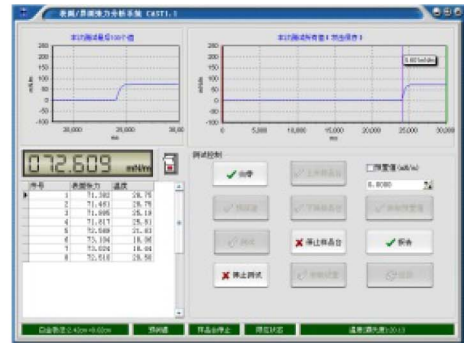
表面/界面张力分析系统 CAST1.1

本次测试最后100个值

250
200
150
100
50
0
-50
mN/m
20,000
25,000
30,00
ms

本次测试所有值1 历史图表1

0.021mN/m
250
200
150
100
50
0
-50
mN/m
0
5,000
10,000
15,000
20,000
25,000
30,000
ms

072.609 mN/m

| 序号 | 表面张力 | 温度 |
|---|---|---|
| 1 | 71.382 | 28.75 |
| 2 | 71.481 | 28.75 |
| 3 | 71.095 | 28.18 |
| 4 | 71.617 | 25.81 |
| 5 | 72.549 | 21.43 |
| 6 | 73.104 | 18.98 |
| 7 | 73.024 | 18.88 |
| 8 | 72.616 | 18.50 |

测试控制

校准
上升样品台
阈值值 (mN/m)
0.0000
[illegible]
下降样品台
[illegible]
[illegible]
停止样品台
报告
停止测试
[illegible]
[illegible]

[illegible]
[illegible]
样品台停止
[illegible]
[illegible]